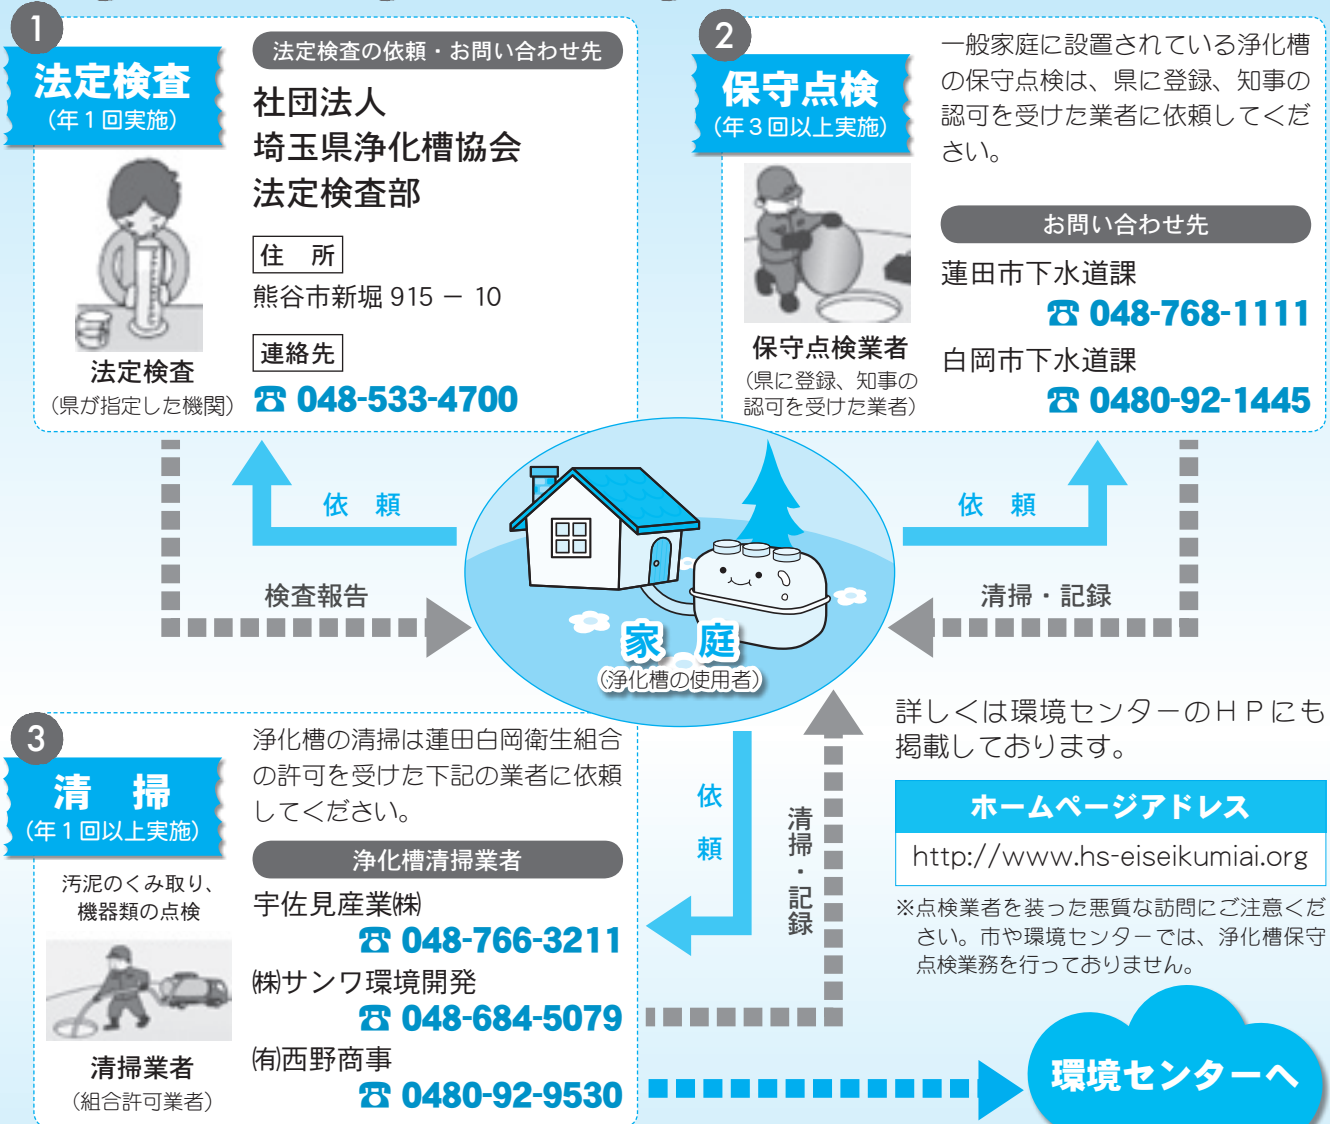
1
法定検査
（年１回実施）

法定検査
（県が指定した機関）

法定検査の依頼・お問い合わせ先
社団法人
埼玉県浄化槽協会
法定検査部
住　所
熊谷市新堀 915 － 10
連絡先
☎ 048-533-4700

2
保守点検
（年３回以上実施）

保守点検業者
（県に登録、知事の認可を受けた業者）

一般家庭に設置されている浄化槽の保守点検は、県に登録、知事の認可を受けた業者に依頼してください。
お問い合わせ先
蓮田市下水道課
☎ 048-768-1111
白岡市下水道課
☎ 0480-92-1445

依　頼
検査報告
依　頼
清掃・記録
家　庭
（浄化槽の使用者）

3
清　掃
（年１回以上実施）
汚泥のくみ取り、機器類の点検

清掃業者
（組合許可業者）

浄化槽の清掃は蓮田白岡衛生組合の許可を受けた下記の業者に依頼してください。
浄化槽清掃業者
宇佐見産業㈱
☎ 048-766-3211
㈱サンワ環境開発
☎ 048-684-5079
(有)西野商事
☎ 0480-92-9530

依　頼
清掃・記録

詳しくは環境センターのＨＰにも掲載しております。
ホームページアドレス
http://www.hs-eiseikumiai.org
※点検業者を装った悪質な訪問にご注意ください。市や環境センターでは、浄化槽保守点検業務を行っておりません。

環境センターへ